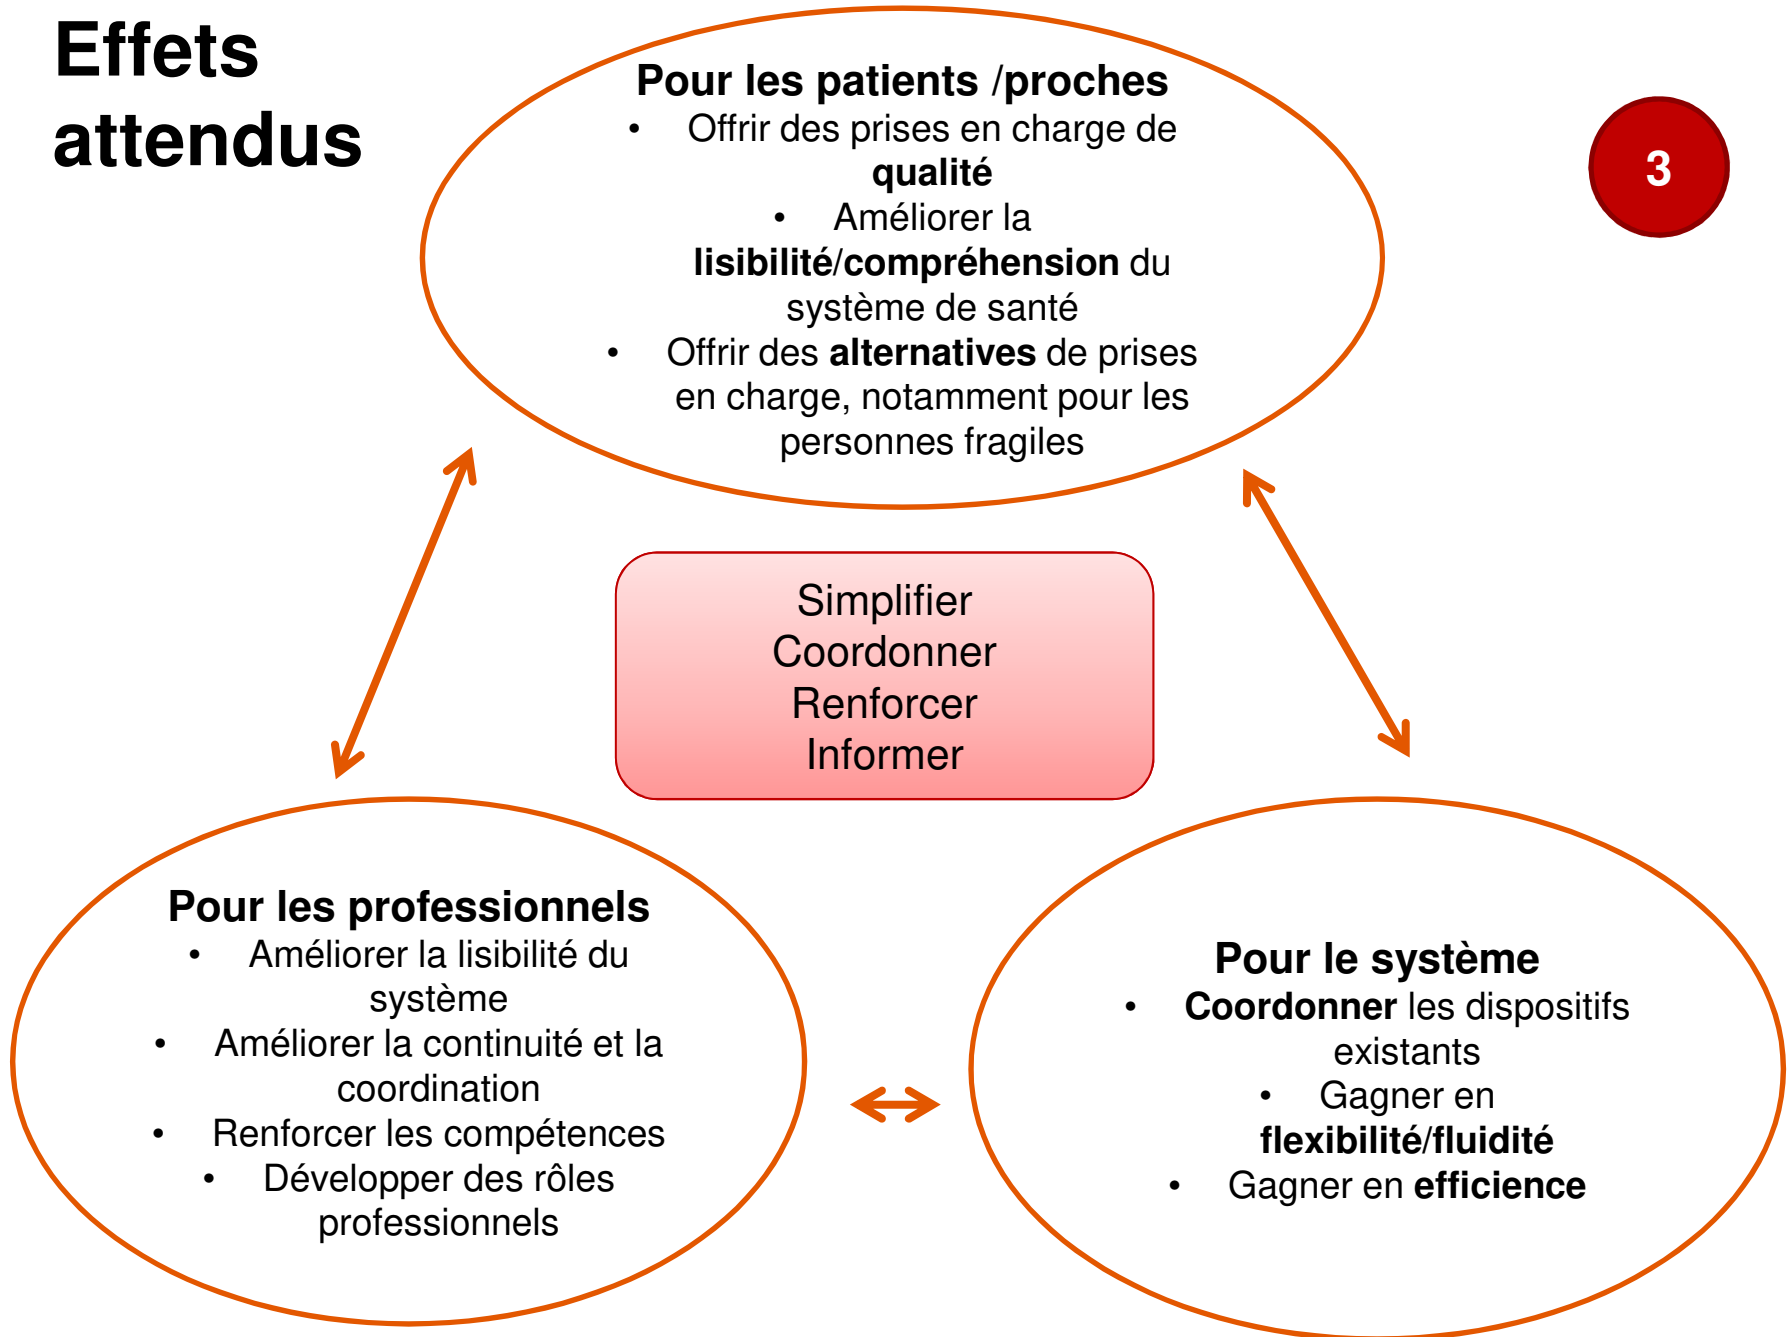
Effets attendus

3

Pour les patients /proches
• Offrir des prises en charge de qualité
• Améliorer la lisibilité/compréhension du système de santé
• Offrir des alternatives de prises en charge, notamment pour les personnes fragiles

Simplifier
Coordonner
Renforcer
Informer

Pour les professionnels
• Améliorer la lisibilité du système
• Améliorer la continuité et la coordination
• Renforcer les compétences
• Développer des rôles professionnels

Pour le système
• Coordonner les dispositifs existants
• Gagner en flexibilité/fluidité
• Gagner en efficience